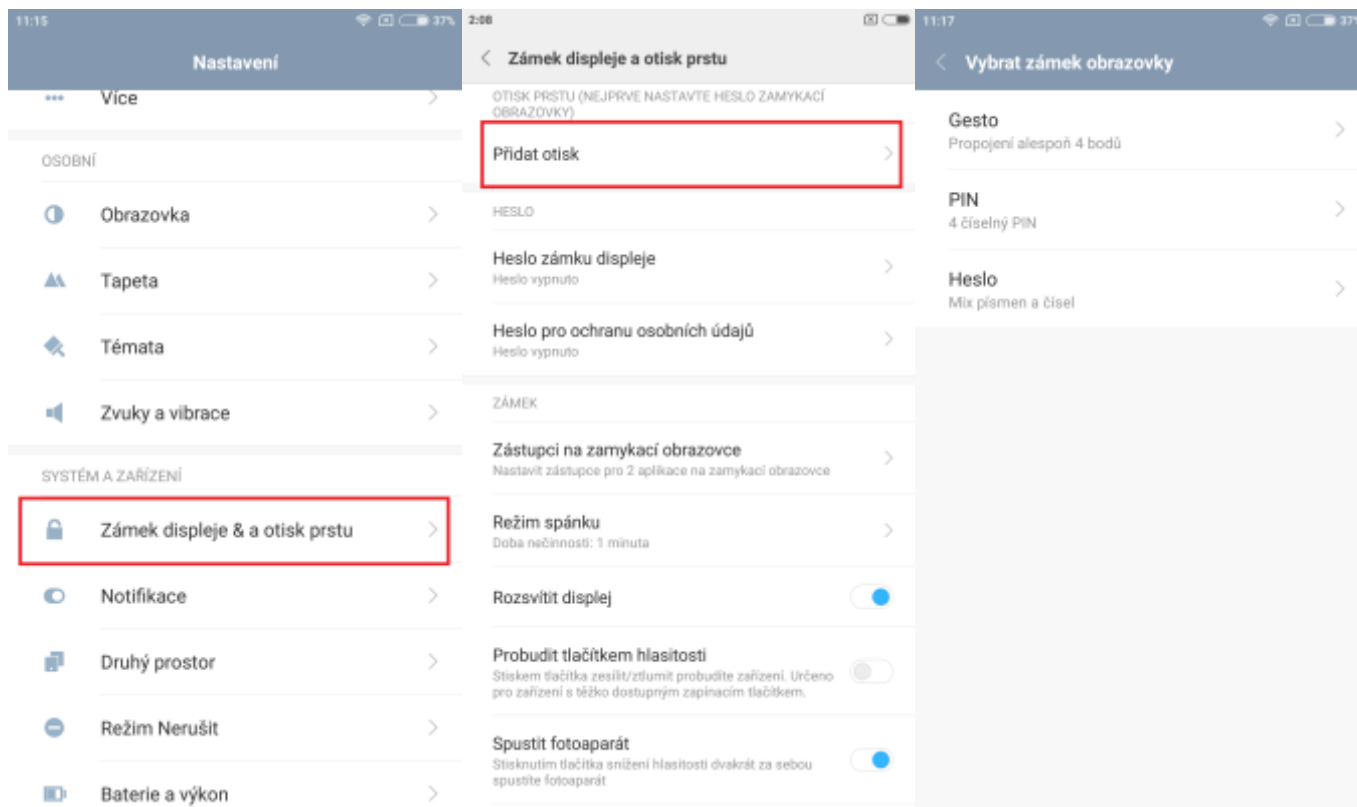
11:15 37%

Nastavení

Více

OSOBNÍ

Obrazovka

Tapeta

Témata

Zvuky a vibrace

SYSTÉM A ZAŘÍZENÍ

Zámek displeje & a otisk prstu

Notifikace

Druhý prostor

Režim Nerušit

Baterie a výkon

2:08

Zámek displeje a otisk prstu

OTISK PRSTU (NEJPRVE NASTAVTE HESLO ZAMYKACÍ OBRAZOVKY)

Přidat otisk

HESLO

Heslo zámku displeje
Heslo vypnuto

Heslo pro ochranu osobních údajů
Heslo vypnuto

ZÁMEK

Zástupci na zamykací obrazovce
Nastavit zástupce pro 2 aplikace na zamykací obrazovce

Režim spánku
Doba nečinnosti: 1 minuta

Rozsvítit displej

Probudit tlačítkem hlasitosti
Stiskem tlačítka zesílit/ztlumit probudíte zařízení. Určeno pro zařízení s těžko dostupným zapínacím tlačítkem.

Spustit fotoaparát
Stisknutím tlačítka snížení hlasitosti dvakrát za sebou spustíte fotoaparát

11:17 37

Vybrat zámek obrazovky

Gesto
Propojení alespoň 4 bodů

PIN
4 číselný PIN

Heslo
Mix písmen a čísel